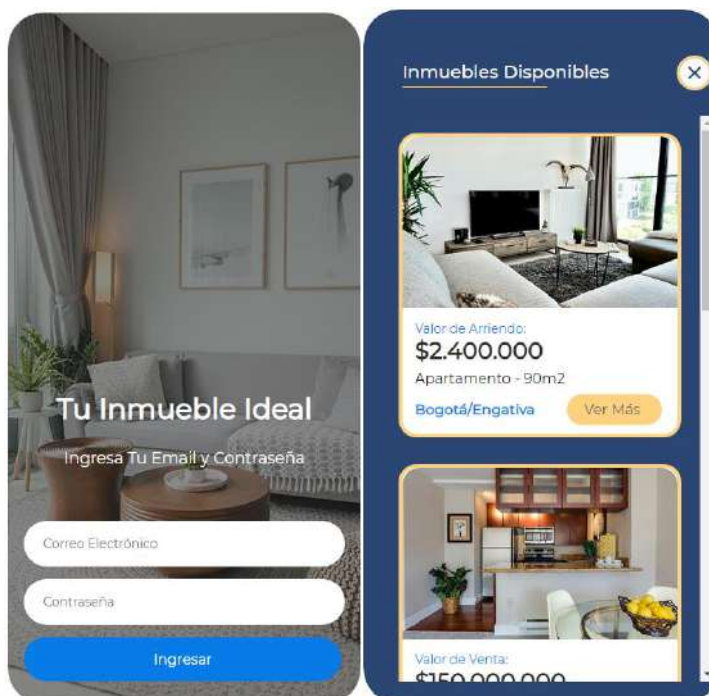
Tu Inmueble Ideal

Ingresa Tu Email y Contraseña

Correo Electrónico

Contraseña

Ingresar

Inmuebles Disponibles

×

Valor de Arriendo:

$2.400.000

Apartamento - 90m2

Bogotá/Engativa

Ver Más

Valor de Venta:

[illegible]